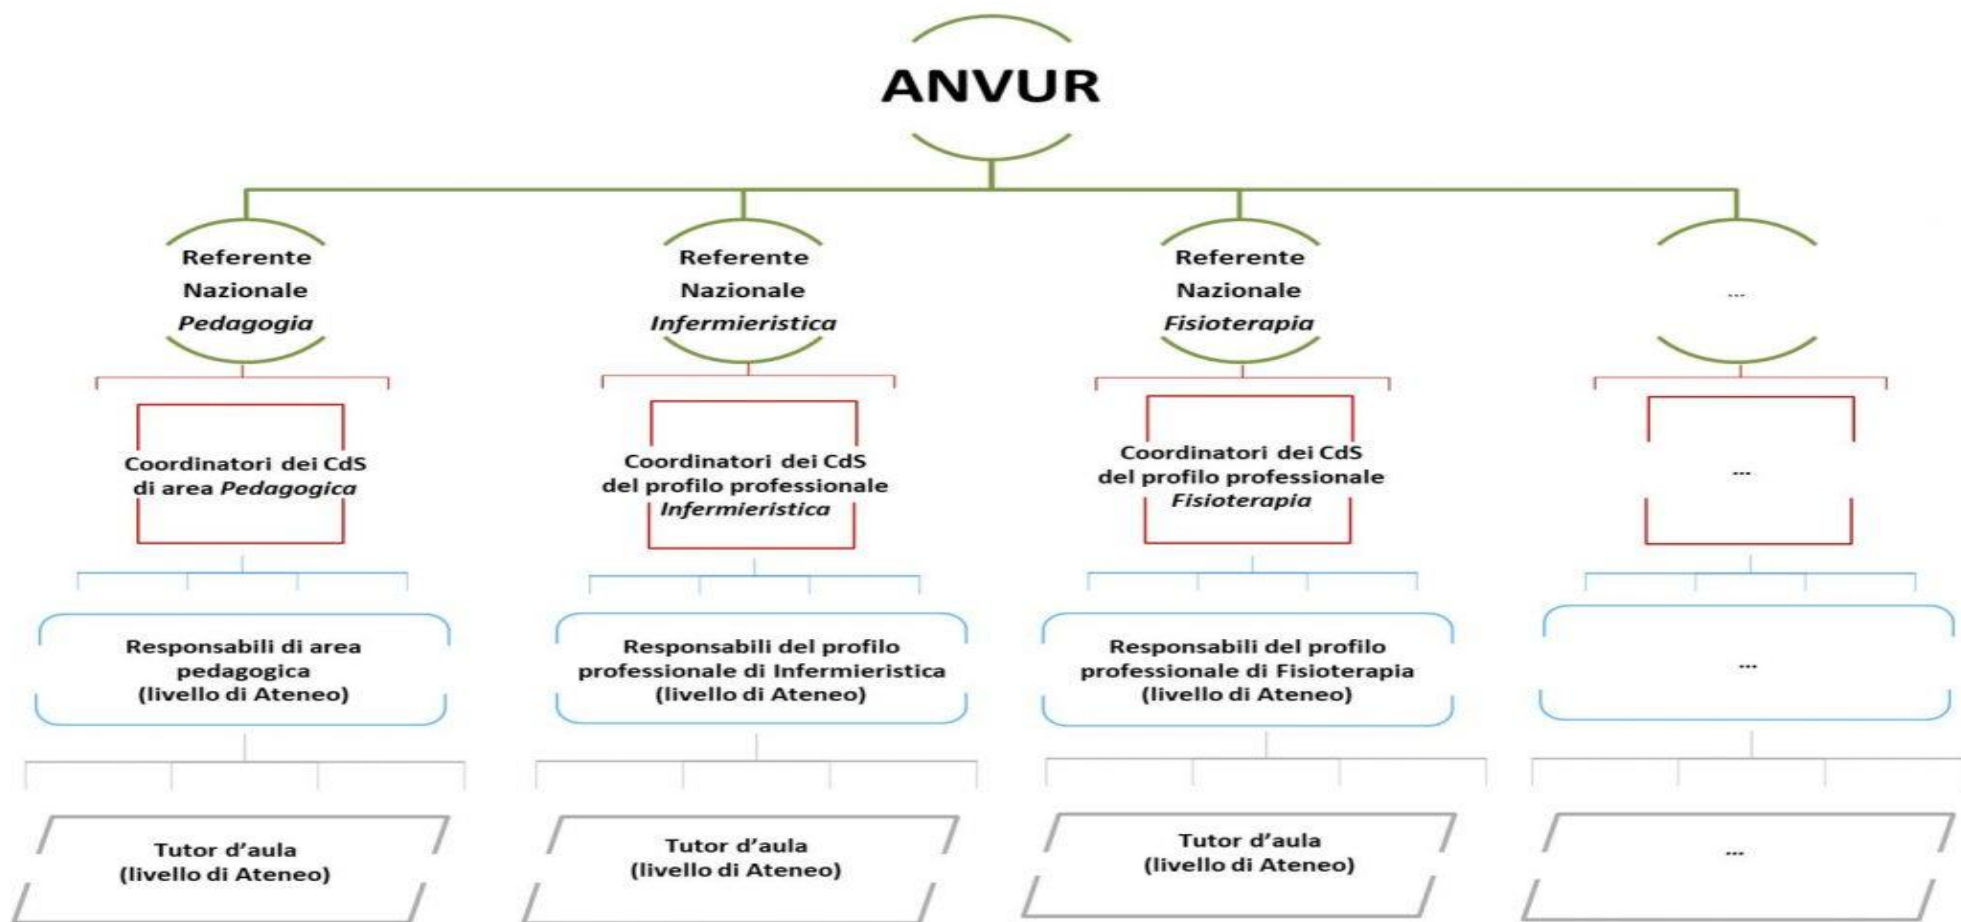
ANVUR

Referente Nazionale *Pedagogia*

Coordinatori dei CdS di area *Pedagogica*

Responsabili di area pedagogica (livello di Ateneo)

Tutor d'aula (livello di Ateneo)

Referente Nazionale *Infermieristica*

Coordinatori dei CdS del profilo professionale *Infermieristica*

Responsabili del profilo professionale di Infermieristica (livello di Ateneo)

Tutor d'aula (livello di Ateneo)

Referente Nazionale *Fisioterapia*

Coordinatori dei CdS del profilo professionale *Fisioterapia*

Responsabili del profilo professionale di Fisioterapia (livello di Ateneo)

Tutor d'aula (livello di Ateneo)

...

...

...

...